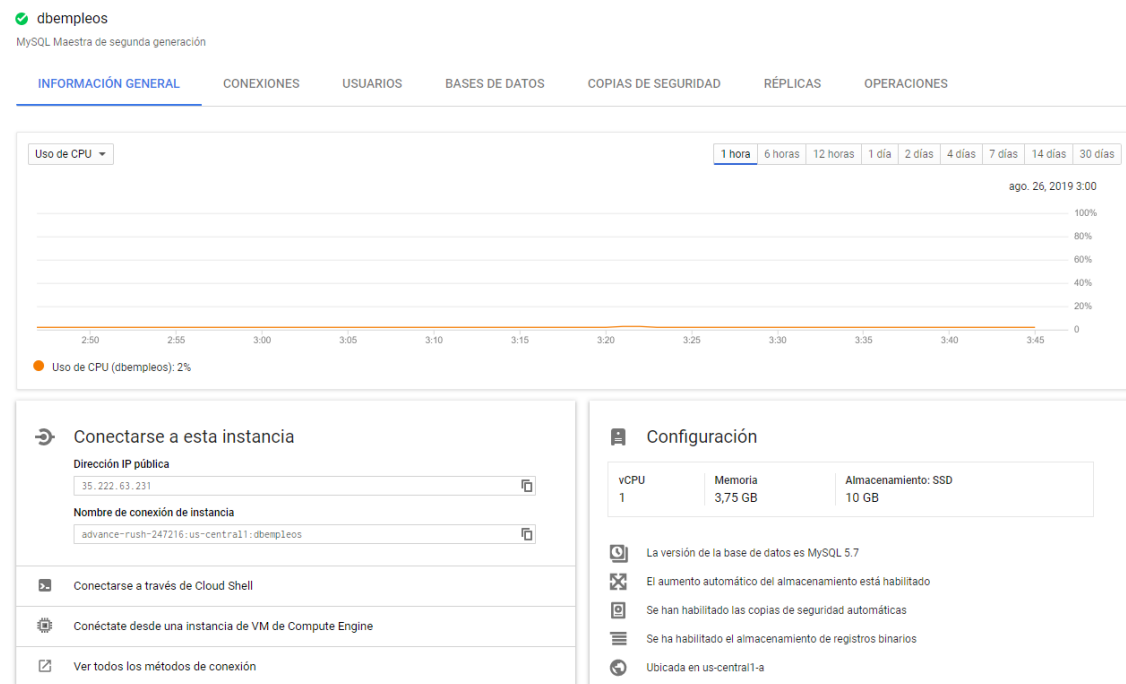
dbempleos
MySQL Maestra de segunda generación

INFORMACIÓN GENERAL CONEXIONES USUARIOS BASES DE DATOS COPIAS DE SEGURIDAD RÉPLICAS OPERACIONES

Uso de CPU

1 hora 6 horas 12 horas 1 día 2 días 4 días 7 días 14 días 30 días

ago. 26, 2019 3:00

100%
80%
60%
40%
20%
0

2:50 2:55 3:00 3:05 3:10 3:15 3:20 3:25 3:30 3:35 3:40 3:45

Uso de CPU (dbempleos): 2%

Conectarse a esta instancia

Dirección IP pública
35.222.63.231

Nombre de conexión de instancia
advance-rush-247216:us-central1:dbempleos

Conectarse a través de Cloud Shell

Conéctate desde una instancia de VM de Compute Engine

Ver todos los métodos de conexión

Configuración

| vCPU | Memoria | Almacenamiento: SSD |
|---|---|---|
| 1 | 3,75 GB | 10 GB |

La versión de la base de datos es MySQL 5.7

El aumento automático del almacenamiento está habilitado

Se han habilitado las copias de seguridad automáticas

Se ha habilitado el almacenamiento de registros binarios

Ubicada en us-central1-a